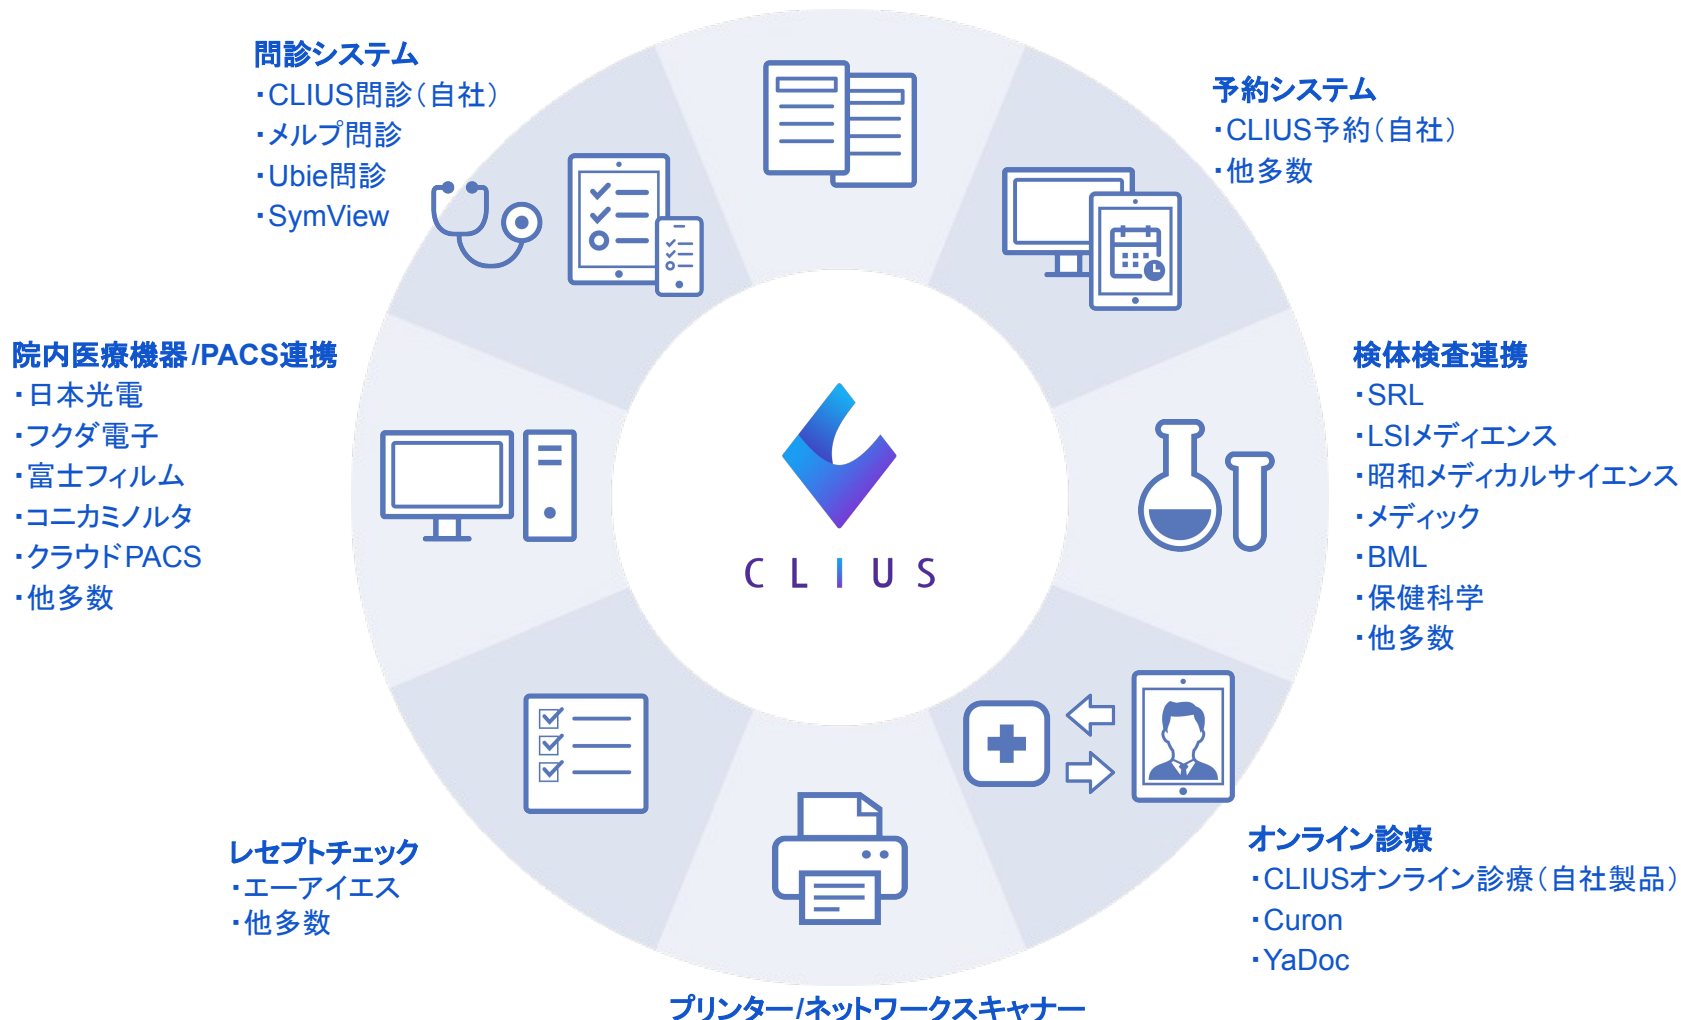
問診システム
・CLIUS問診（自社）
・メルプ問診
・Ubie問診
・SymView

予約システム
・CLIUS予約（自社）
・他多数

院内医療機器/PACS連携
・日本光電
・フクダ電子
・富士フィルム
・コニカミノルタ
・クラウドPACS
・他多数

CLIUS

検体検査連携
・SRL
・LSIメディエンス
・昭和メディカルサイエンス
・メディック
・BML
・保健科学
・他多数

レセプトチェック
・エーアイエス
・他多数

オンライン診療
・CLIUSオンライン診療（自社製品）
・Curon
・YaDoc

プリンター/ネットワークスキャナー